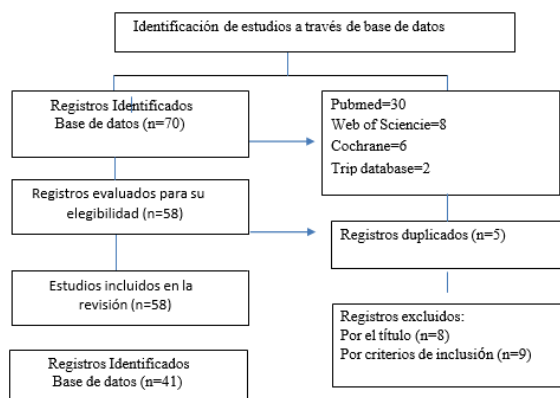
Identificación de estudios a través de base de datos

Registros Identificados
Base de datos (n=70)

Pubmed=30
Web of Sciencie=8
Cochrane=6
Trip database=2

Registros evaluados para su elegibilidad (n=58)

Registros duplicados (n=5)

Estudios incluidos en la revisión (n=58)

Registros excluidos:
Por el título (n=8)
Por criterios de inclusión (n=9)

Registros Identificados
Base de datos (n=41)